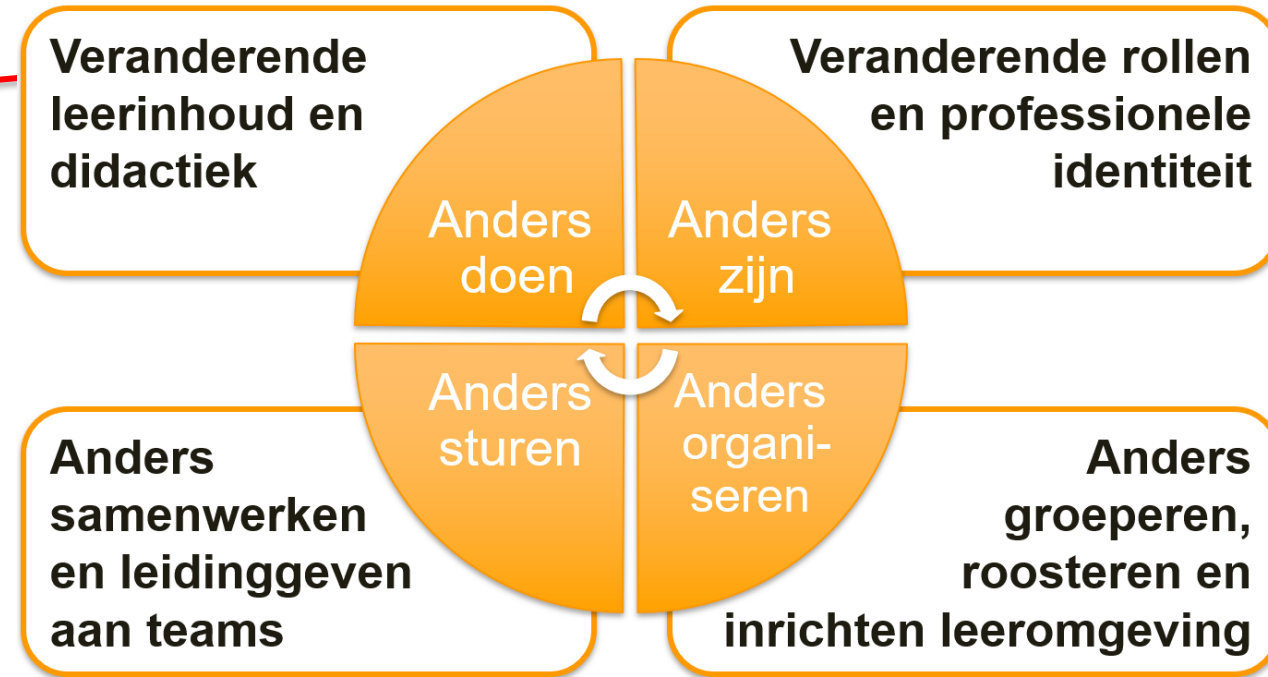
Veranderende leerinhoud en didactiek

Veranderende rollen en professionele identiteit

Anders doen

Anders zijn

Anders sturen

Anders organiseren

Anders samenwerken en leidinggeven aan teams

Anders groeperen, roosteren en inrichten leeromgeving